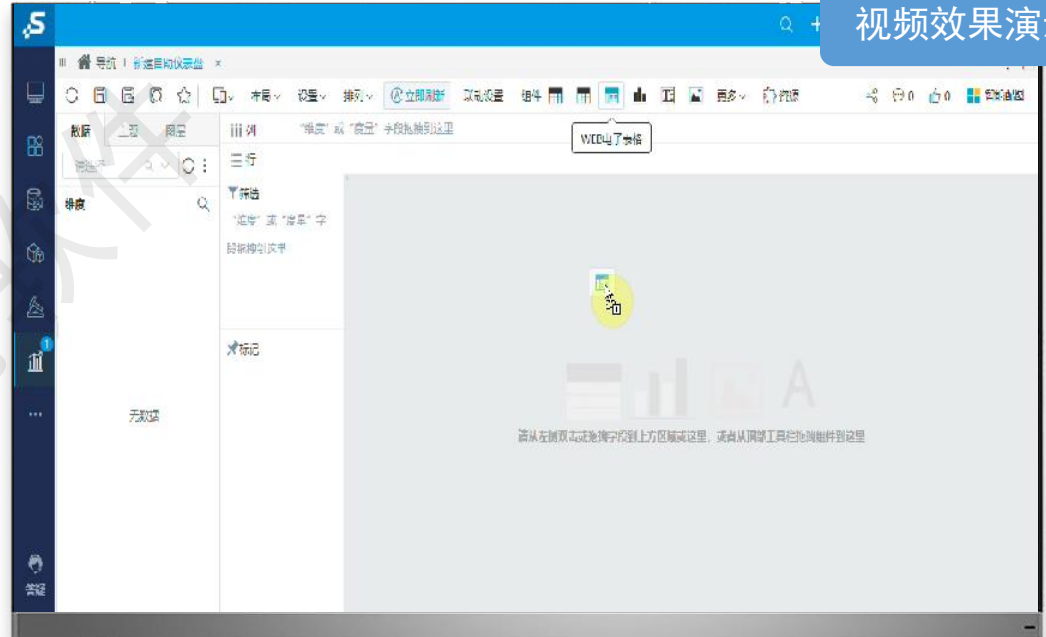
视频效果演

导航 | 新建自助仪表盘 ×

布局 设置 排列 立即刷新 联动设置 组件 更多 资源

数据 组件 图层

排度

列 "维度"或"度量"字段拖拽到这里

行

WEB电子表格

筛选

"维度"或"度量"字段拖拽到这里

标记

无数据

请从左侧双击或拖拽字段到上方区域或这里，或者从顶部工具栏拖拽组件到这里

答疑